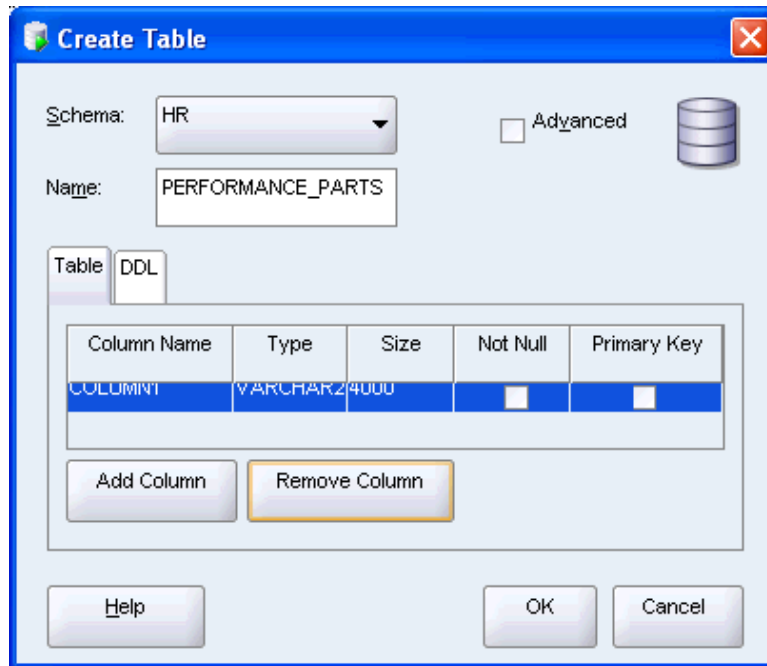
Create Table

Schema: HR

Advanced

Name: PERFORMANCE_PARTS

Table DDL

| Column Name | Type | Size | Not Null | Primary Key |
|---|---|---|---|---|
| COLUMN1 | VARCHAR2 | 4000 | | |

Add Column Remove Column

Help OK Cancel